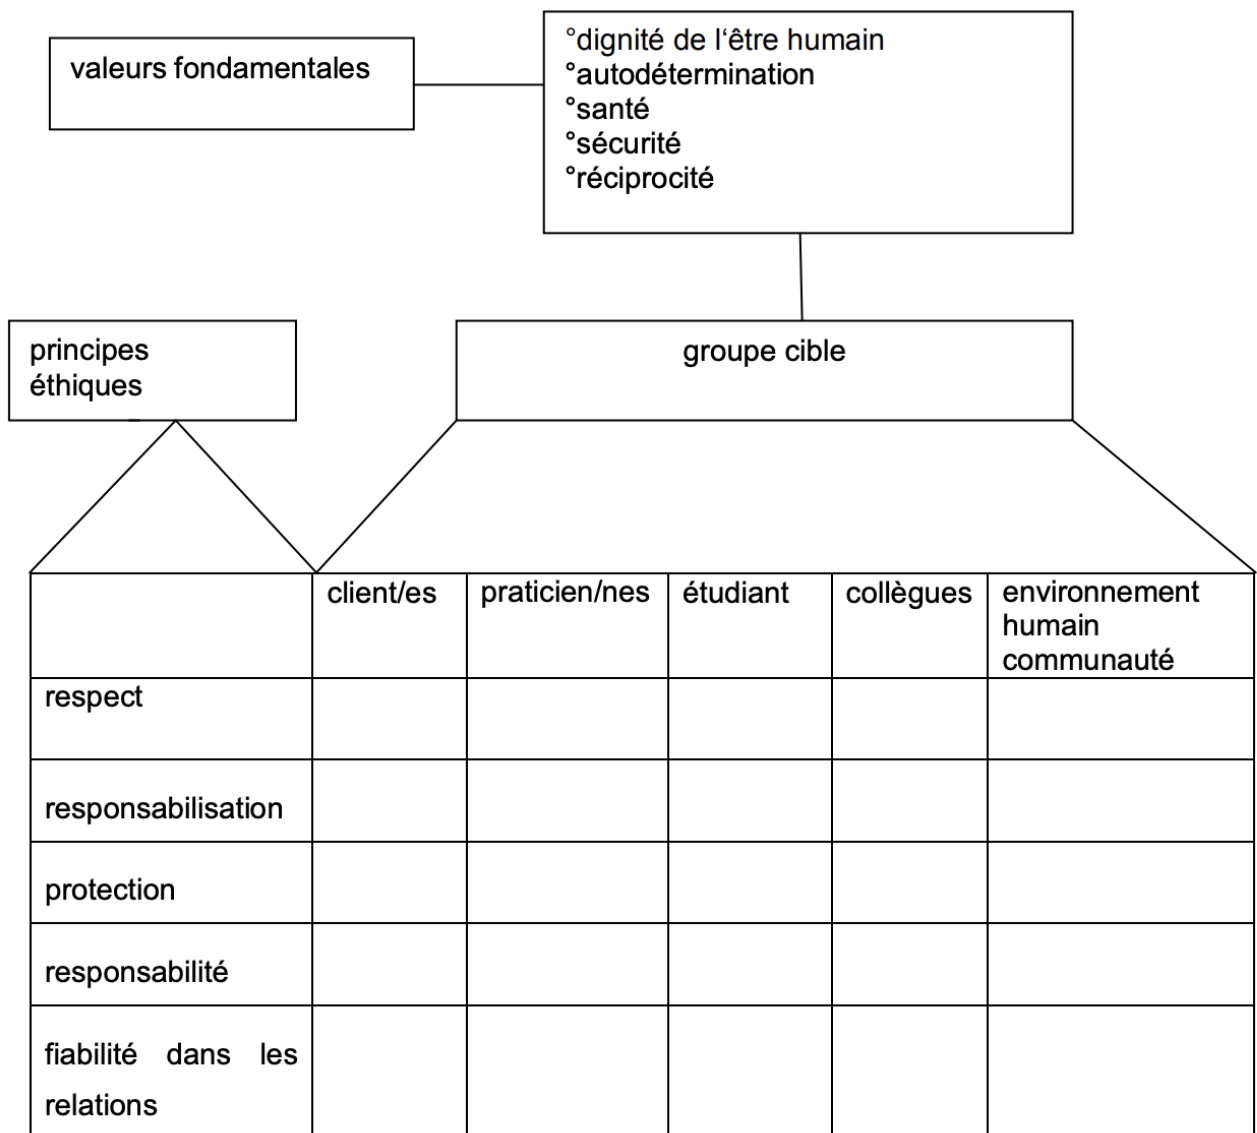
valeurs fondamentales

°dignité de l'être humain
°autodétermination
°santé
°sécurité
°réciprocité

principes éthiques

groupe cible

| | client/es | praticien/nes | étudiant | collègues | environnement humain communauté |
|---|---|---|---|---|---|
| respect | | | | | |
| responsabilisation | | | | | |
| protection | | | | | |
| responsabilité | | | | | |
| fiabilité dans les relations | | | | | |